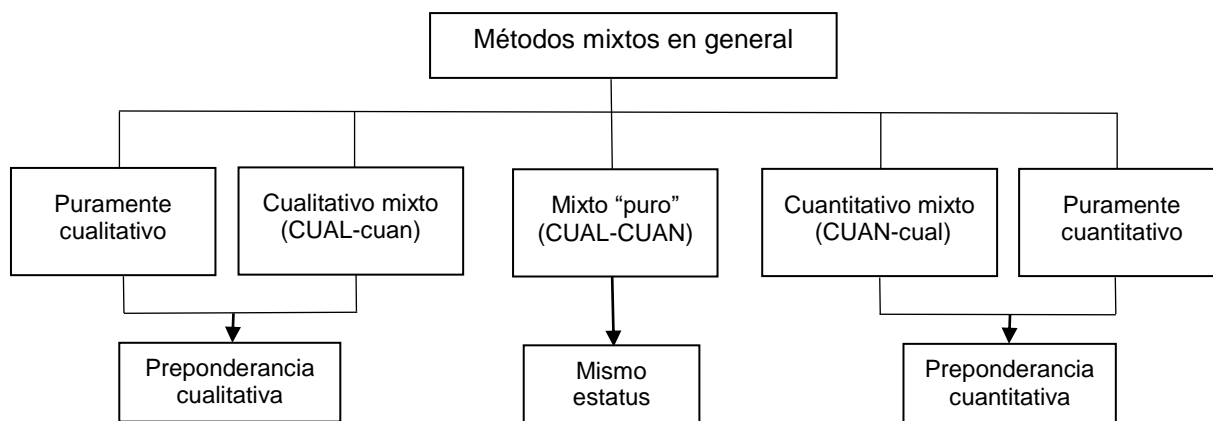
Métodos mixtos en general

Puramente cualitativo

Cualitativo mixto (CUAL-cuan)

Mixto “puro” (CUAL-CUAN)

Cuantitativo mixto (CUAN-cual)

Puramente cuantitativo

Preponderancia cualitativa

Mismo estatus

Preponderancia cuantitativa